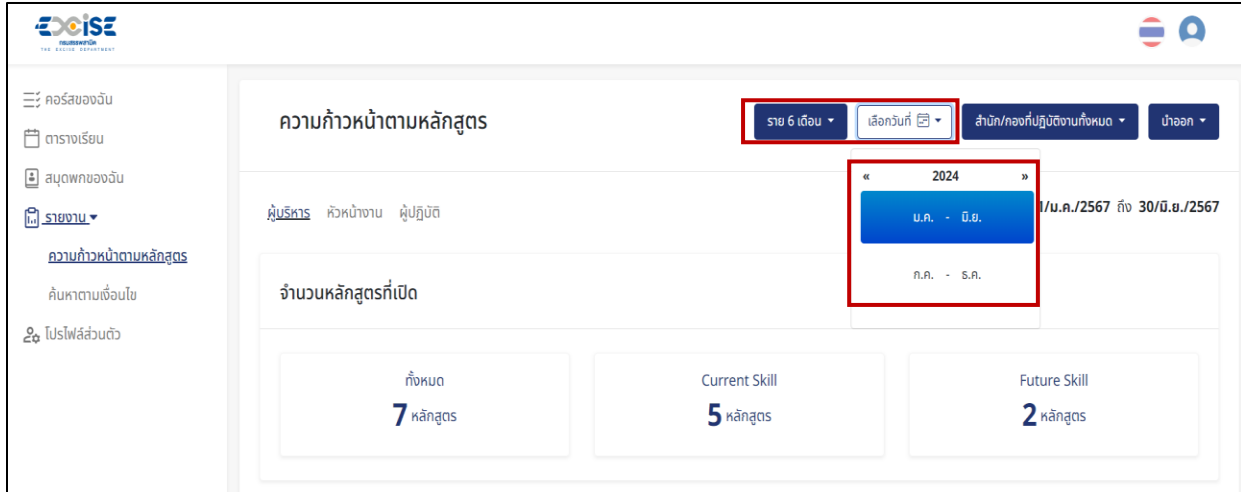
EXCISE
กรมสรรพสามิต
THE EXCISE DEPARTMENT

คอร์สของฉัน
ตารางเรียน
สมุดพกของฉัน
รายงาน ▾
ความก้าวหน้าตามหลักสูตร
ค้นหาตามเงื่อนไข
โปรไฟล์ส่วนตัว

ความก้าวหน้าตามหลักสูตร

ราย 6 เดือน ▾ เลือกวันที่ ▾ สำนัก/กองที่ปฏิบัติงานทั้งหมด ▾ นำออก ▾

« 2024 »
ม.ค. - มิ.ย.
ก.ค. - ธ.ค.

ผู้บริหาร หัวหน้างาน ผู้ปฏิบัติ

1/ม.ค./2567 ถึง 30/มิ.ย./2567

จำนวนหลักสูตรที่เปิด

| ทั้งหมด | Current Skill | Future Skill |
|---|---|---|
| 7 หลักสูตร | 5 หลักสูตร | 2 หลักสูตร |